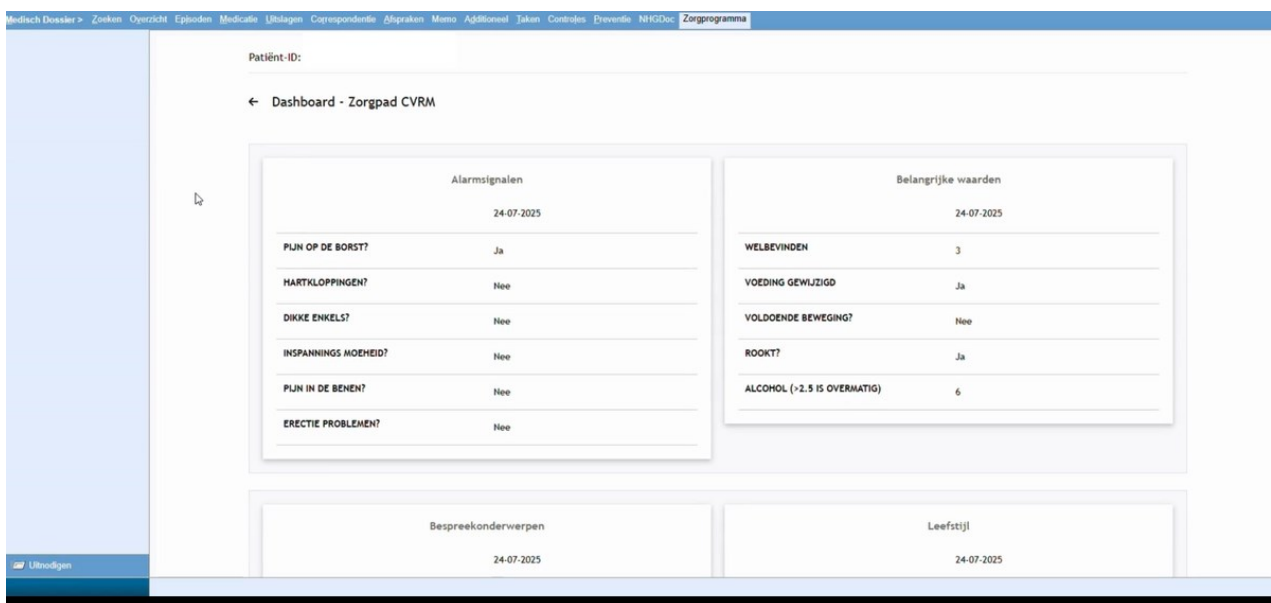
Medisch Dossier > Zoeken Overzicht Episoden Medicatie Uitslagen Correspondentie Afspraken Memo Additioneel Taken Controles Preventie NHGDoc Zorgprogramma

Patiënt-ID:

← Dashboard - Zorgpad CVRM

Alarmsignalen

| | 24-07-2025 |
|---|---|
| PIJN OP DE BORST? | Ja |
| HARTKLOPPINGEN? | Nee |
| DIKKE ENKELS? | Nee |
| INSPANNINGS MOEHEID? | Nee |
| PIJN IN DE BENEN? | Nee |
| ERECTIE PROBLEMEN? | Nee |

Belangrijke waarden

| | 24-07-2025 |
|---|---|
| WELBEVINDEN | 3 |
| VOEDING GEWIJZIGD | Ja |
| VOLDOENDE BEWEGING? | Nee |
| ROOKT? | Ja |
| ALCOHOL (>2.5 IS OVERMATIG) | 6 |

Bespreekonderwerpen

24-07-2025

Leefstijl

24-07-2025

Uitnodigen